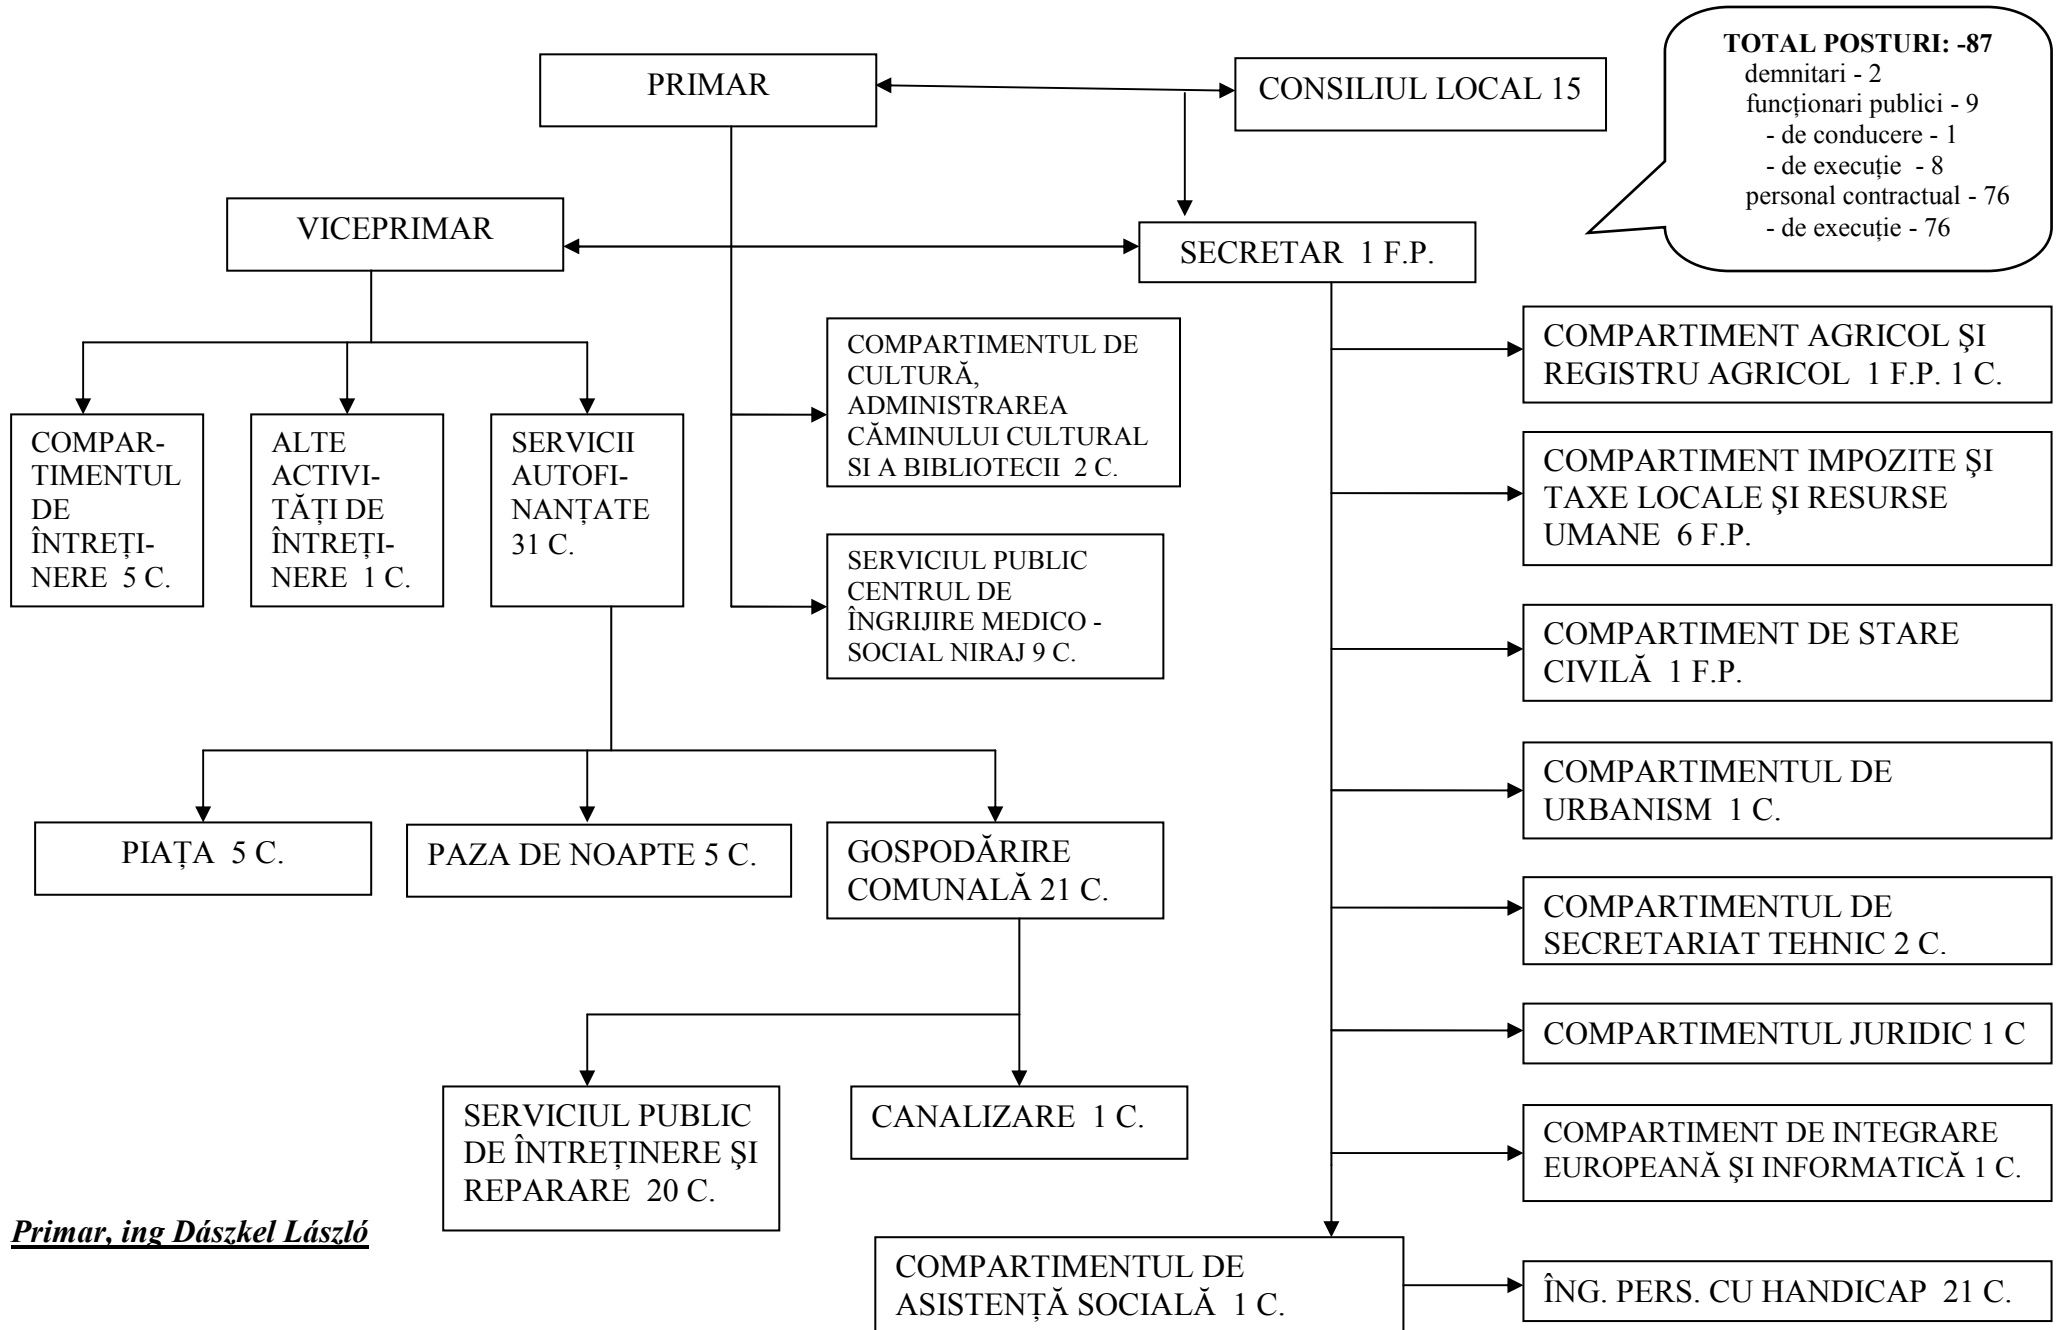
TOTAL POSTURI: -87
demnitari - 2
funcționari publici - 9
- de conducere - 1
- de execuție - 8
personal contractual - 76
- de execuție - 76

PRIMAR

CONSILIUL LOCAL 15

VICEPRIMAR

SECRETAR 1 F.P.

COMPARTIMENTUL DE CULTURĂ, ADMINISTRAREA CĂMINULUI CULTURAL SI A BIBLIOTECII 2 C.

SERVICIUL PUBLIC CENTRUL DE ÎNGRIJIRE MEDICO - SOCIAL NIRAJ 9 C.

COMPARTIMENTUL DE ÎNTREȚINERE 5 C.

ALTE ACTIVITĂȚI DE ÎNTREȚINERE 1 C.

SERVICII AUTOFINANȚATE 31 C.

PIAȚA 5 C.

PAZA DE NOAPTE 5 C.

GOSPODĂRIRE COMUNALĂ 21 C.

SERVICIUL PUBLIC DE ÎNTREȚINERE ȘI REPARARE 20 C.

CANALIZARE 1 C.

COMPARTIMENT AGRICOL ȘI REGISTRU AGRICOL 1 F.P. 1 C.

COMPARTIMENT IMPOZITE ȘI TAXE LOCALE ȘI RESURSE UMANE 6 F.P.

COMPARTIMENT DE STARE CIVILĂ 1 F.P.

COMPARTIMENTUL DE URBANISM 1 C.

COMPARTIMENTUL DE SECRETARIAT TEHNIC 2 C.

COMPARTIMENTUL JURIDIC 1 C

COMPARTIMENT DE INTEGRARE EUROPEANĂ ȘI INFORMATICĂ 1 C.

COMPARTIMENTUL DE ASISTENȚĂ SOCIALĂ 1 C.

ÎNG. PERS. CU HANDICAP 21 C.

Primar, ing Dászkel László